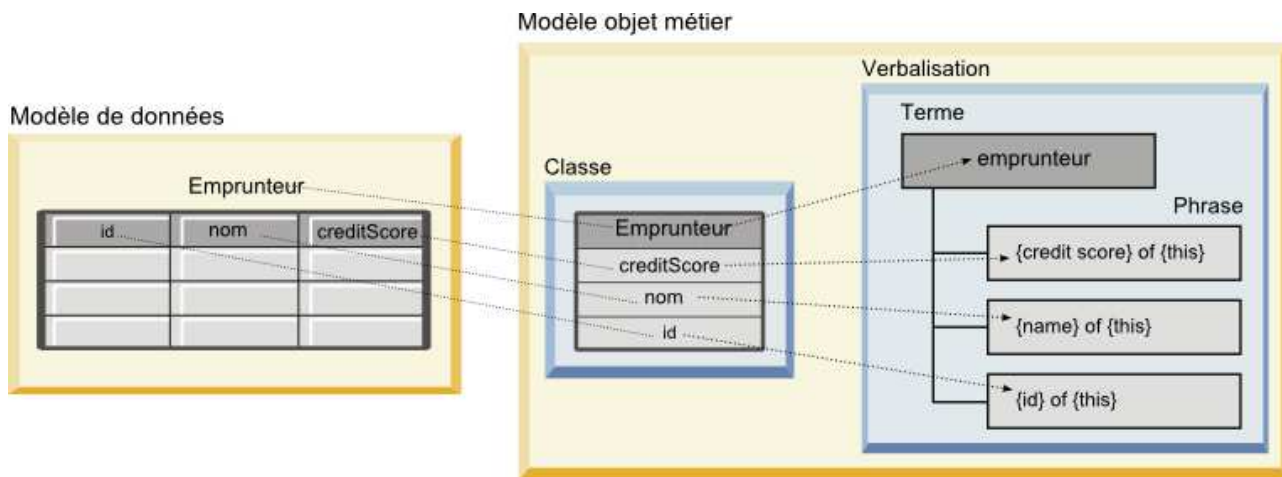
Modèle objet métier

Verbalisation

Modèle de données

Terme

Classe

emprunteur

Emprunteur

Phrase

id | nom | creditScore

Emprunteur

creditScore

{credit score} of {this}

nom

{name} of {this}

id

{id} of {this}